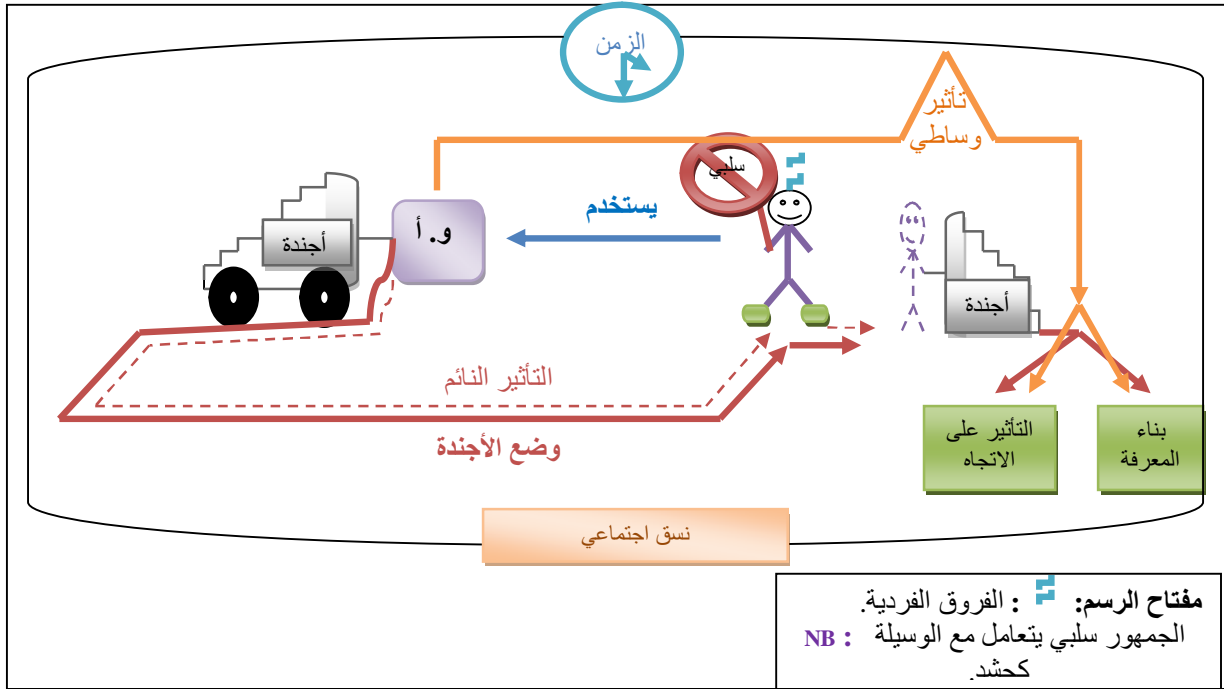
الزمن

تأثير
وساطي

سلبي

يستخدم

و. أ

أجندة

أجندة

التأثير النائم

وضع الأجندة

التأثير على الاتجاه

بناء المعرفة

نسق اجتماعي

مفتاح الرسم: : الفروق الفردية.
NB : الجمهور سلبي يتعامل مع الوسيلة كحشد.